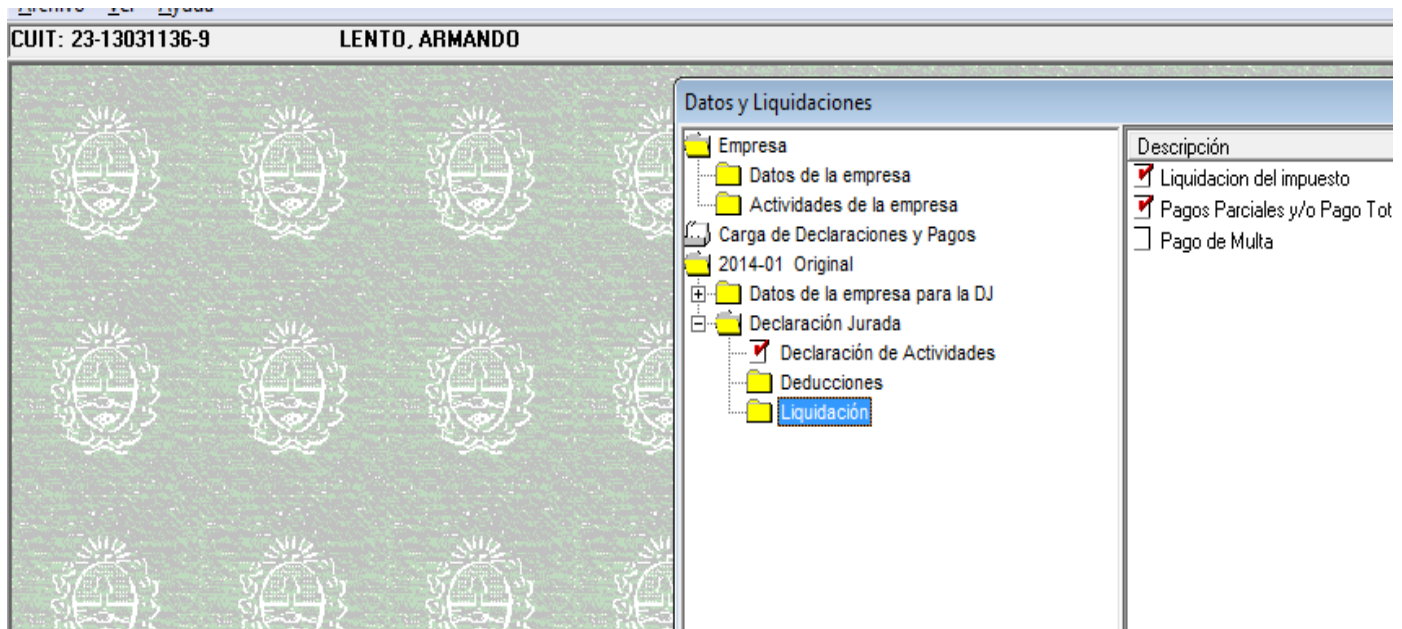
Archivo Ver Ayuda
CUIT: 23-13031136-9 LENTO, ARMANDO

Datos y Liquidaciones

Empresa
Datos de la empresa
Actividades de la empresa
Carga de Declaraciones y Pagos
2014-01 Original
Datos de la empresa para la DJ
Declaración Jurada
Declaración de Actividades
Deducciones
Liquidación

Descripción
Liquidacion del impuesto
Pagos Parciales y/o Pago Tot
Pago de Multa